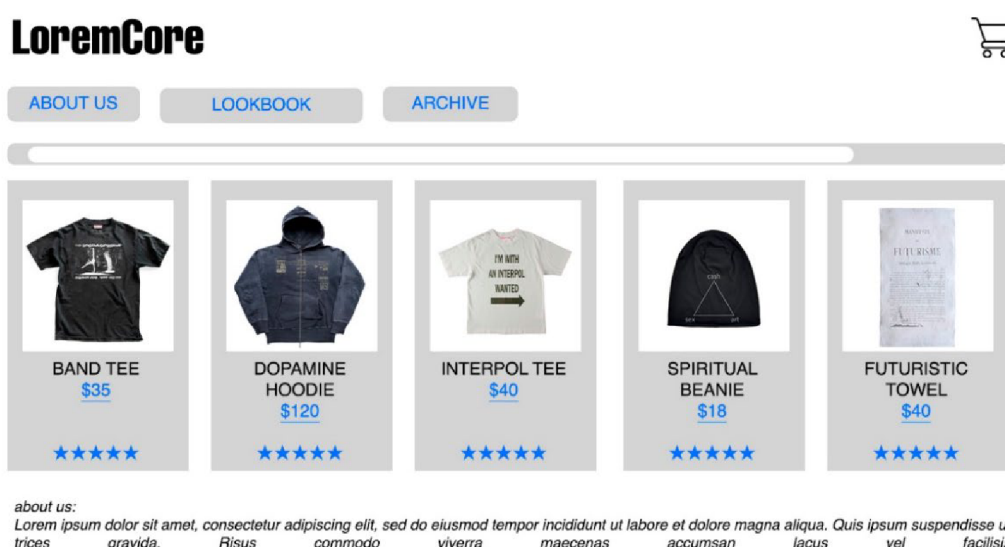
LoremCore

ABOUT US

LOOKBOOK

ARCHIVE

I'M WITH AN INTERPOL WANTED

FUTURISME

BAND TEE
$35
★★★★★

DOPAMINE HOODIE
$120
★★★★★

INTERPOL TEE
$40
★★★★★

SPIRITUAL BEANIE
$18
★★★★★

FUTURISTIC TOWEL
$40
★★★★★

about us:
Lorem ipsum dolor sit amet, consectetur adipiscing elit, sed do eiusmod tempor incididunt ut labore et dolore magna aliqua. Quis ipsum suspendisse u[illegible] trices gravida. Risus commodo viverra maecenas accumsan lacus vel facilisi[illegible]